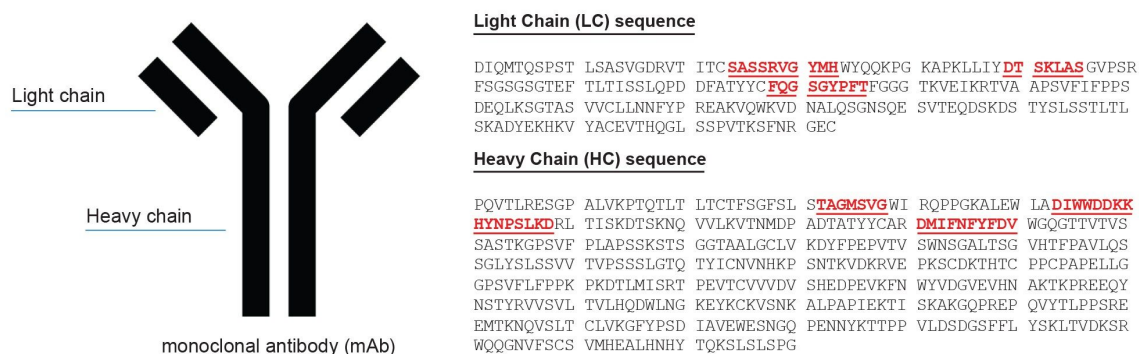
Light chain

Heavy chain

monoclonal antibody (mAb)

Light Chain (LC) sequence

DIQMTQSPST LSASVGDRVT ITCSASSRVG YMHWYQQKPG KAPKLLIYDT SKLASGVPSR FSGSGSGTEF TLTISSLQPD DFATYYCFQG SGYPFTFGGG TKVEIKRTVA APSVFIFPPS DEQLKSGTAS VVCLLNNFYP REAKVQWKVD NALQSGNSQE SVTEQDSKDS TYSLSSTLTL SKADYEKHKV YACEVTHQGL SSPVTKSFNR GEC

Heavy Chain (HC) sequence

PQVTLRESGP ALVKPTQTLT LTCTFSGFSL STAGMSVGWI RQPPGKALEW LADIWWDDKK HYNPSLKDRL TISKDTSKNQ VVLKVTNMDP ADTATYYCAR DMIFNFYFDV WGQGTTVTVS SASTKGPSVF PLAPSSKSTS GGTAALGCLV KDYFPEPVTV SWNSGALTSG VHTFPAVLQS SGLYSLSSVV TVPSSSLGTQ TYICNVNHKP SNTKVDKRVE PKSCDKTHTC PPCPAPELLG GPSVFLFPPK PKDTLMISRT PEVTCVVVDV SHEDPEVKFN WYVDGVEVHN AKTKPREEQY NSTYRVVSVL TVLHQDWLNG KEYKCKVSNK ALPAPIEKTI SKAKGQPREP QVYTLPPSRE EMTKNQVSLT CLVKGFYPSD IAVEWESNGQ PENNYKTTPP VLDSDGSFFL YSKLTVDKSR WQQGNVFSCS VMHEALHNHY TQKSLSLSPG